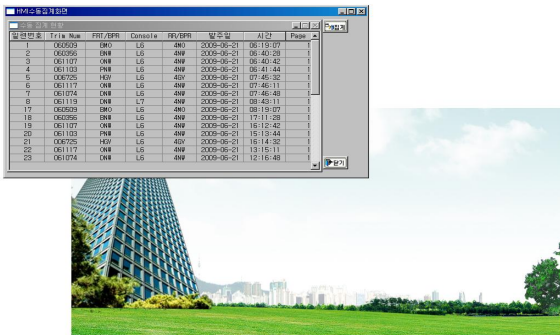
HMI수동집계화면

수동 집계 현황

| 일련번호 | Trim Num | FRT/BPR | Console | RR/BPR | 발주일 | 시간 | Page |
|---|---|---|---|---|---|---|---|
| 1 | 060509 | BMO | L6 | 4MO | 2009-06-21 | 06:19:07 | 1 |
| 2 | 060356 | BNW | L6 | 4NW | 2009-06-21 | 06:40:28 | 1 |
| 3 | 061107 | ONW | L6 | 4NW | 2009-06-21 | 06:40:42 | 1 |
| 4 | 061103 | PNW | L6 | 4NW | 2009-06-21 | 06:41:44 | 1 |
| 5 | 006725 | HGV | L6 | 4GV | 2009-06-21 | 07:45:32 | 1 |
| 6 | 061117 | ONW | L6 | 4NW | 2009-06-21 | 07:46:11 | 1 |
| 7 | 061074 | DNW | L6 | 4NW | 2009-06-21 | 07:46:48 | 1 |
| 8 | 061119 | DNW | L7 | 4NW | 2009-06-21 | 08:43:11 | 1 |
| 17 | 060509 | BMO | L6 | 4MO | 2009-06-21 | 08:19:07 | 1 |
| 18 | 060356 | BNW | L6 | 4NW | 2009-06-21 | 17:11:28 | 1 |
| 19 | 061107 | ONW | L6 | 4NW | 2009-06-21 | 16:12:42 | 1 |
| 20 | 061103 | PNW | L6 | 4NW | 2009-06-21 | 15:13:44 | 1 |
| 21 | 006725 | HGV | L6 | 4GV | 2009-06-21 | 15:14:32 | 1 |
| 22 | 061117 | ONW | L6 | 4NW | 2009-06-21 | 13:15:11 | 1 |
| 23 | 061074 | DNW | L6 | 4NW | 2009-06-21 | 12:16:48 | 1 |

재집계

닫기